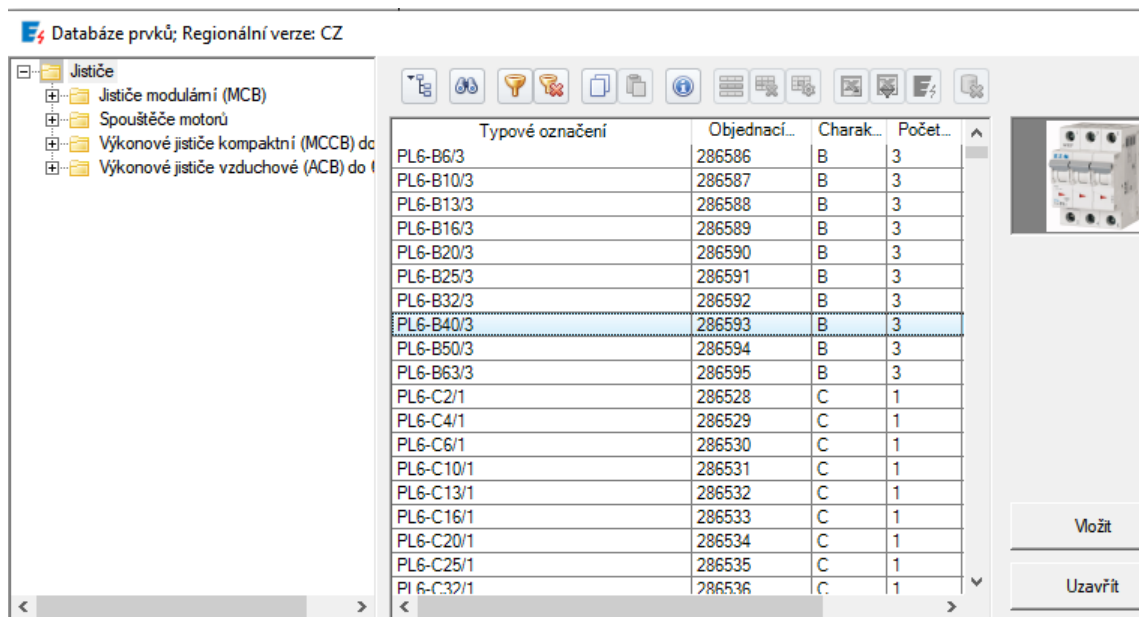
Databáze prvků; Regionální verze: CZ

Jističe
Jističe modulární (MCB)
Spouštěče motorů
Výkonové jističe kompaktní (MCCB) do
Výkonové jističe vzduchové (ACB) do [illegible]

| Typové označení | Objednací... | Charak... | Počet... |
|---|---|---|---|
| PL6-B6/3 | 286586 | B | 3 |
| PL6-B10/3 | 286587 | B | 3 |
| PL6-B13/3 | 286588 | B | 3 |
| PL6-B16/3 | 286589 | B | 3 |
| PL6-B20/3 | 286590 | B | 3 |
| PL6-B25/3 | 286591 | B | 3 |
| PL6-B32/3 | 286592 | B | 3 |
| PL6-B40/3 | 286593 | B | 3 |
| PL6-B50/3 | 286594 | B | 3 |
| PL6-B63/3 | 286595 | B | 3 |
| PL6-C2/1 | 286528 | C | 1 |
| PL6-C4/1 | 286529 | C | 1 |
| PL6-C6/1 | 286530 | C | 1 |
| PL6-C10/1 | 286531 | C | 1 |
| PL6-C13/1 | 286532 | C | 1 |
| PL6-C16/1 | 286533 | C | 1 |
| PL6-C20/1 | 286534 | C | 1 |
| PL6-C25/1 | 286535 | C | 1 |
| PL6-C32/1 | 286536 | C | 1 |

Vložit
Uzavřít